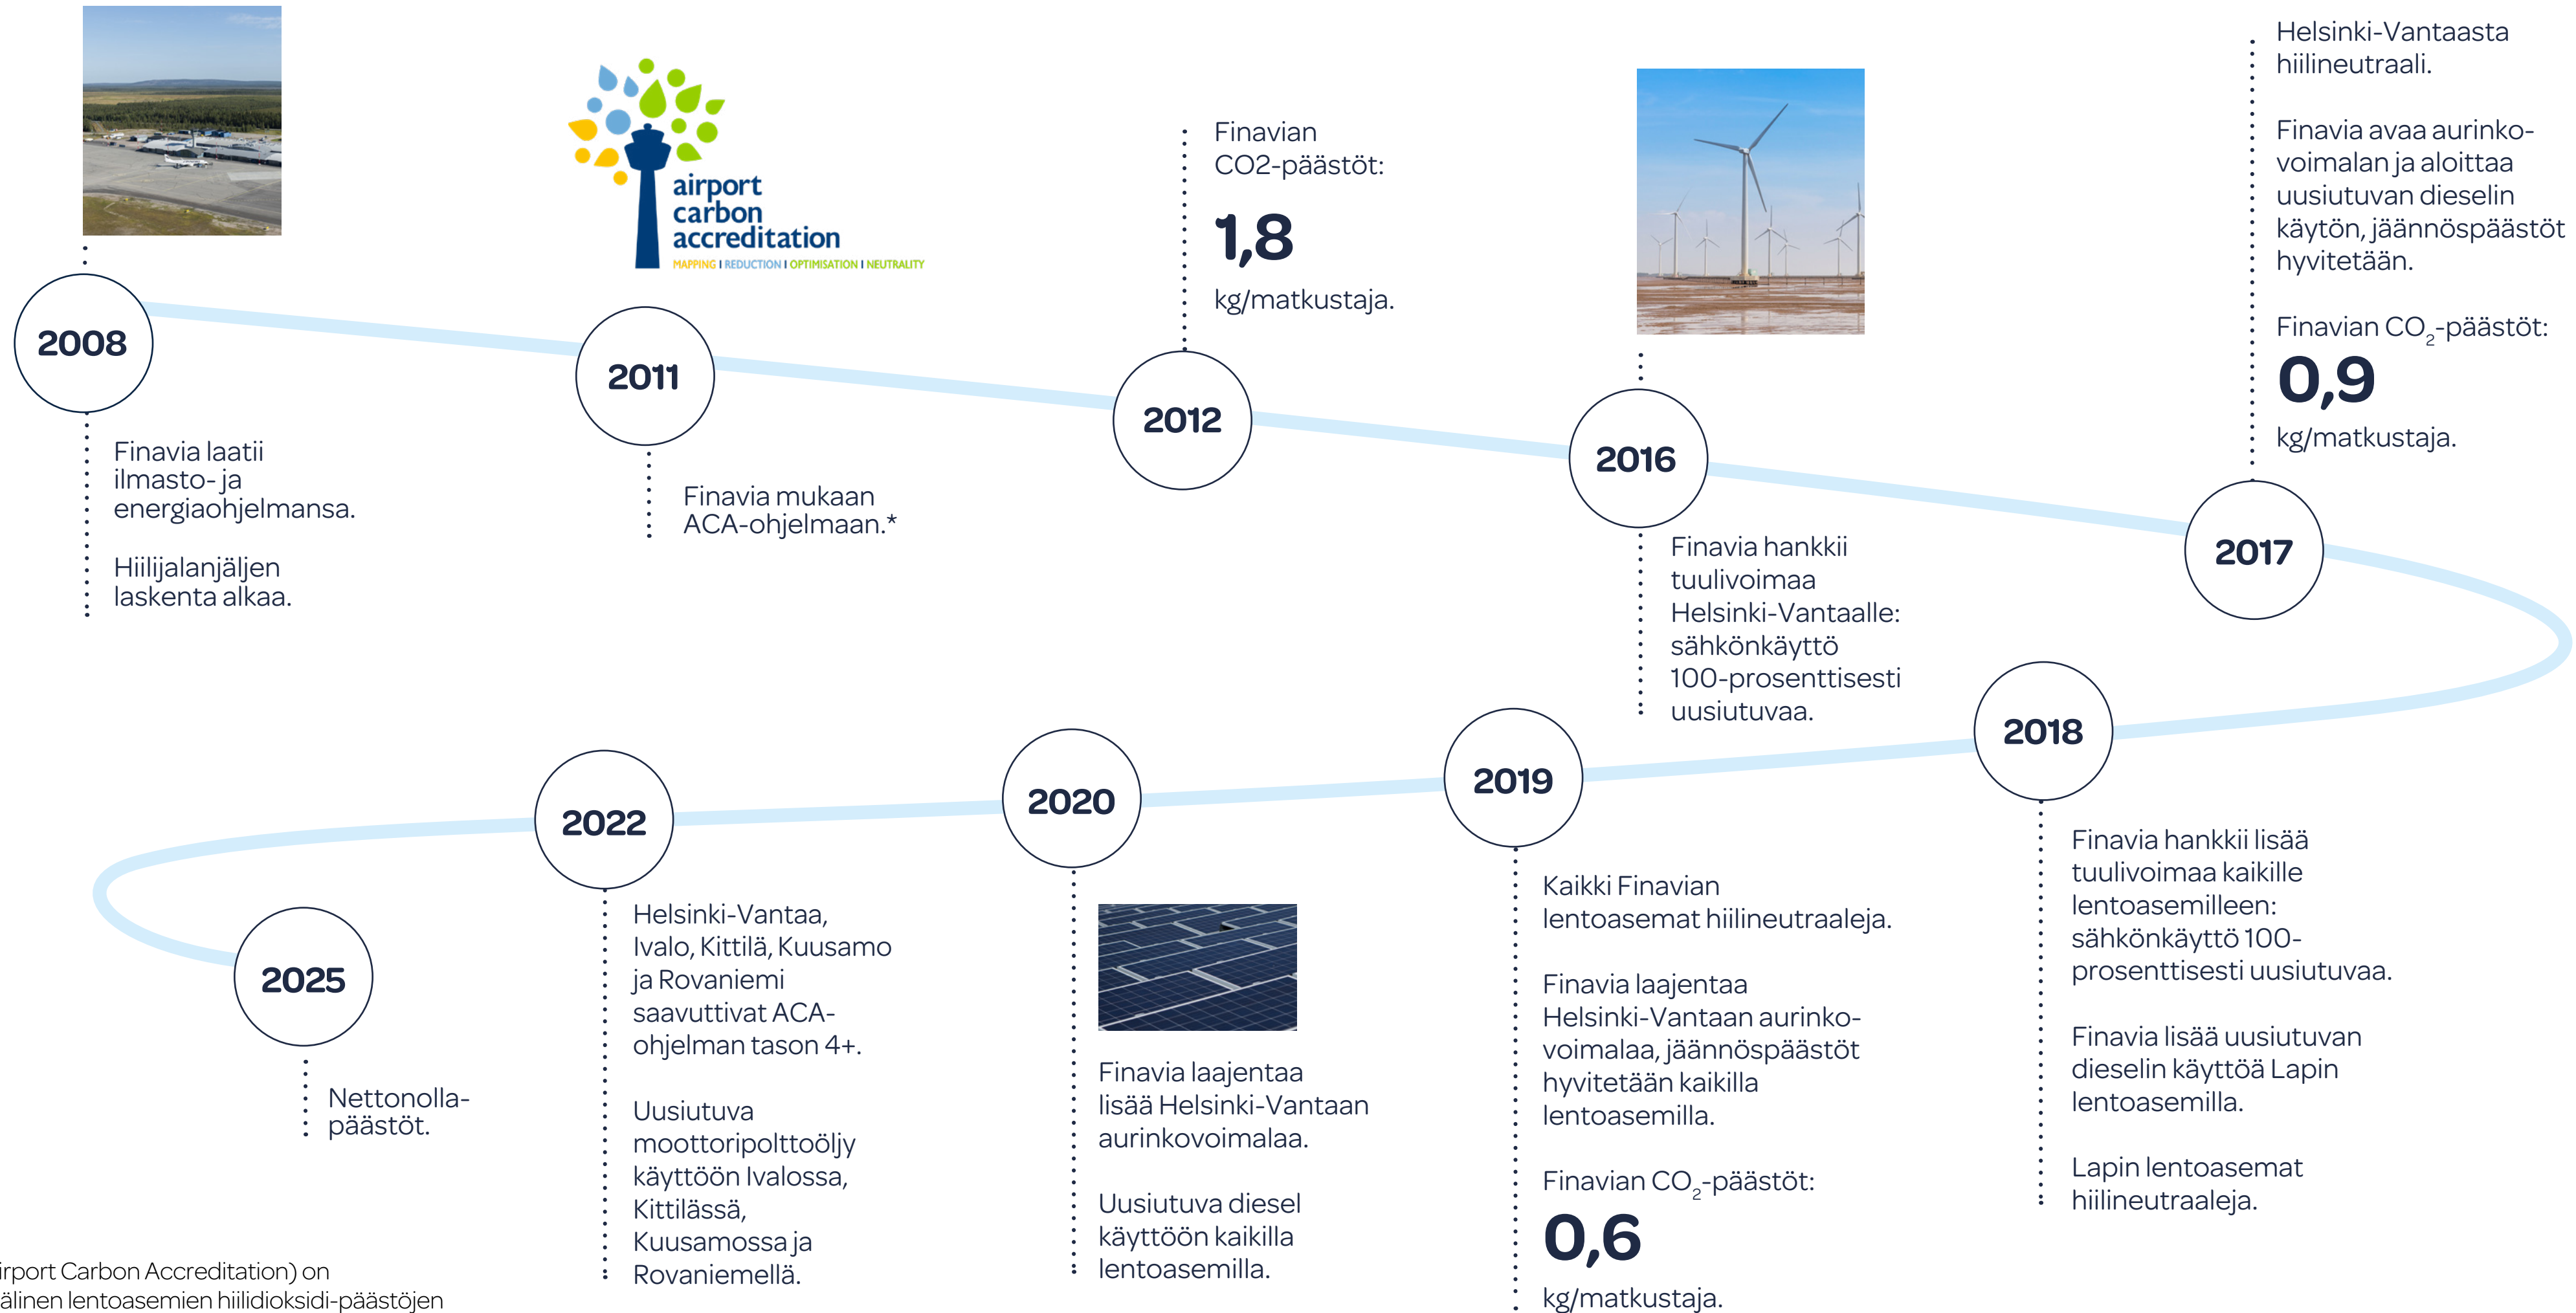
airport carbon accreditation
MAPPING I REDUCTION I OPTIMISATION I NEUTRALITY

2008

Finavia laatii ilmasto- ja energiaohjelmansa.

Hiilijalanjäljen laskenta alkaa.

2011

Finavia mukaan ACA-ohjelmaan.*

2012

Finavian CO2-päästöt:

1,8

kg/matkustaja.

2016

Finavia hankkii tuulivoimaa Helsinki-Vantaalle: sähkönkäyttö 100-prosenttisesti uusiutuvaa.

2017

Helsinki-Vantaasta hiilineutraali.

Finavia avaa aurinkovoimalan ja aloittaa uusiutuvan dieselin käytön, jäännöspäästöt hyvitetään.

Finavian $CO_2$-päästöt:

0,9

kg/matkustaja.

2018

Finavia hankkii lisää tuulivoimaa kaikille lentoasemilleen: sähkönkäyttö 100-prosenttisesti uusiutuvaa.

Finavia lisää uusiutuvan dieselin käyttöä Lapin lentoasemilla.

Lapin lentoasemat hiilineutraaleja.

2019

Kaikki Finavian lentoasemat hiilineutraaleja.

Finavia laajentaa Helsinki-Vantaan aurinkovoimalaa, jäännöspäästöt hyvitetään kaikilla lentoasemilla.

Finavian $CO_2$-päästöt:

0,6

kg/matkustaja.

2020

Finavia laajentaa lisää Helsinki-Vantaan aurinkovoimalaa.

Uusiutuva diesel käyttöön kaikilla lentoasemilla.

2022

Helsinki-Vantaa, Ivalo, Kittilä, Kuusamo ja Rovaniemi saavuttivat ACA-ohjelman tason 4+.

Uusiutuva moottoripolttoöljy käyttöön Ivalossa, Kittilässä, Kuusamossa ja Rovaniemellä.

2025

Nettonolla-päästöt.

irport Carbon Accreditation) on
älinen lentoasemien hiilidioksidi-päästöjen